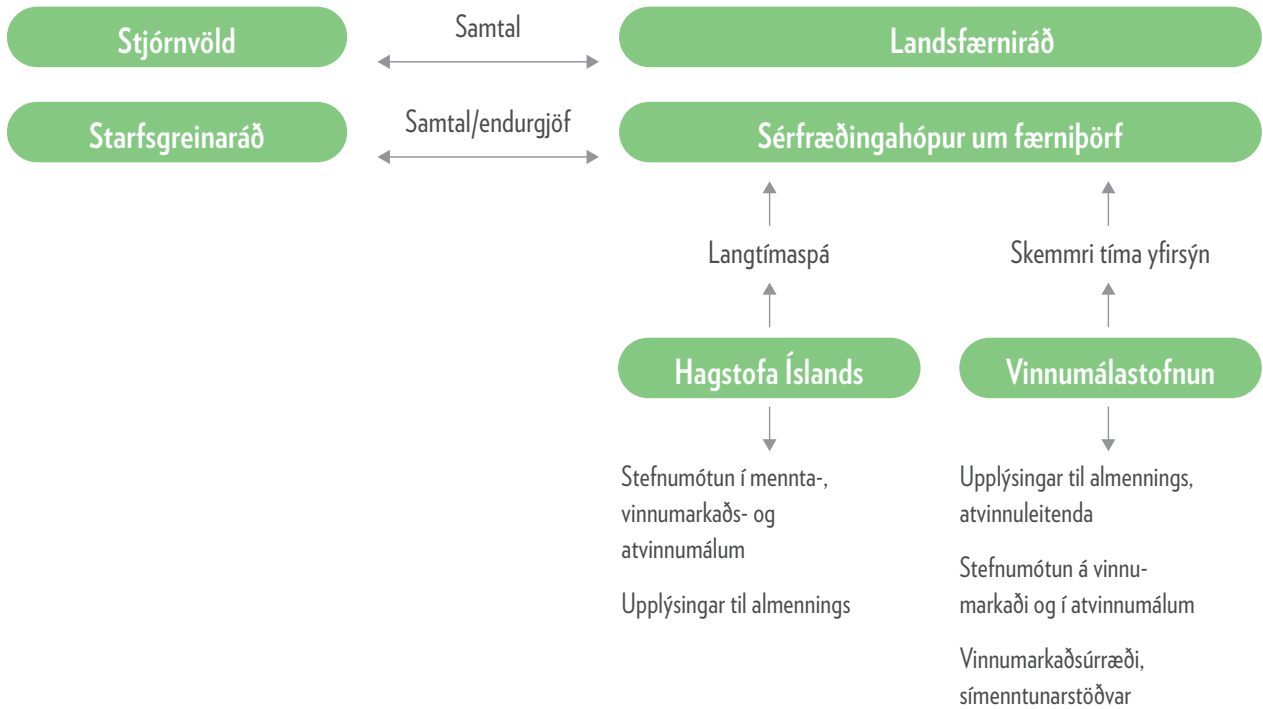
Stjórnvöld

Samtal

Landsfærniráð

Starfsgreinaráð

Samtal/endurgjöf

Sérfræðingahópur um færniþörf

Langtímaspá

Skemmri tíma yfirsýn

Hagstofa Íslands

Vinnumálastofnun

Stefnumótun í mennta-, vinnumarkaðs- og atvinnumálum

Upplýsingar til almennings

Upplýsingar til almennings, atvinnuleitenda

Stefnumótun á vinnumarkaði og í atvinnumálum

Vinnumarkaðsúrræði, símenntunarstöðvar